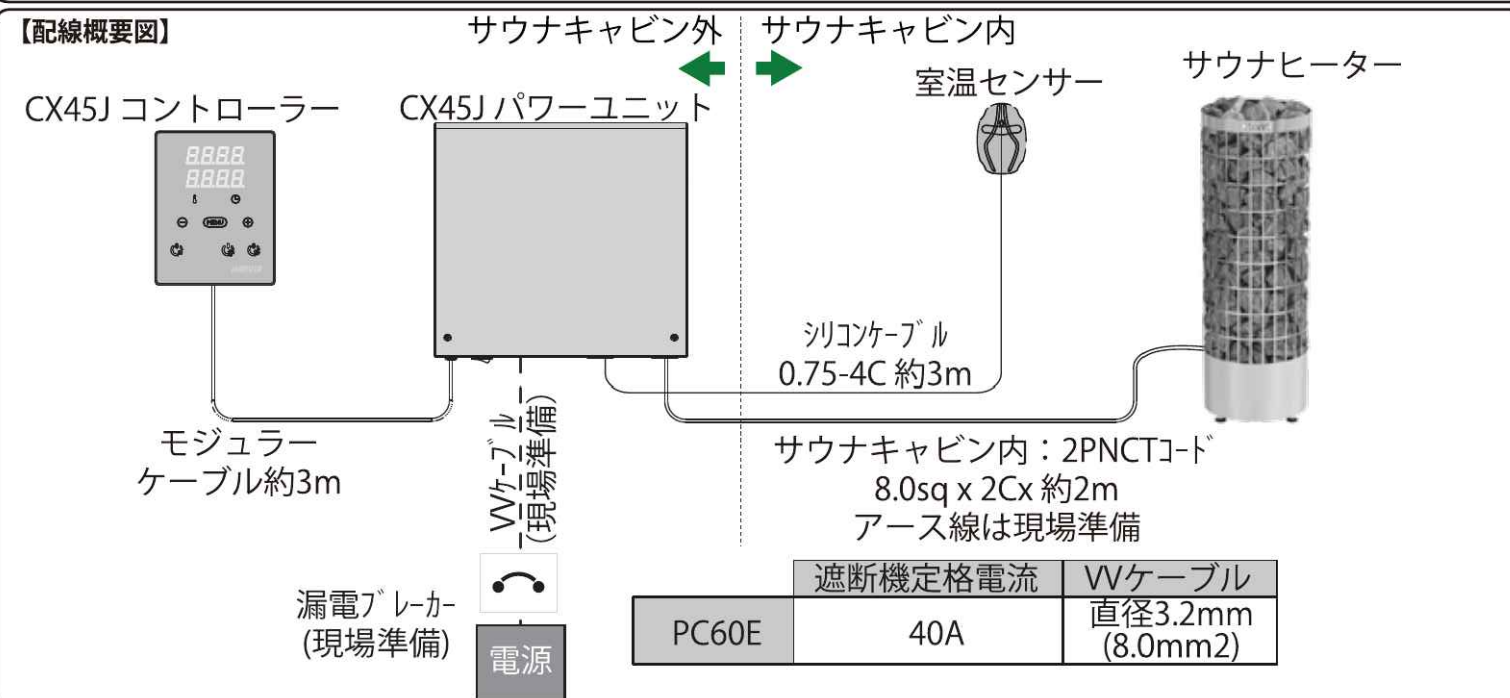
【配線概要図】

サウナキャビン外　サウナキャビン内

CX45J コントローラー

8888
8888

MENU

CX45J パワーユニット

室温センサー

サウナヒーター

シリコンケーブル
0.75-4C 約3m

モジュラー
ケーブル約3m

VVケーブル
(現場準備)

サウナキャビン内：2PNCTコード
8.0sq x 2Cx 約2m
アース線は現場準備

漏電ブレーカー
(現場準備)

電源

| | 遮断機定格電流 | VVケーブル |
|---|---|---|
| PC60E | 40A | 直径3.2mm (8.0mm2) |